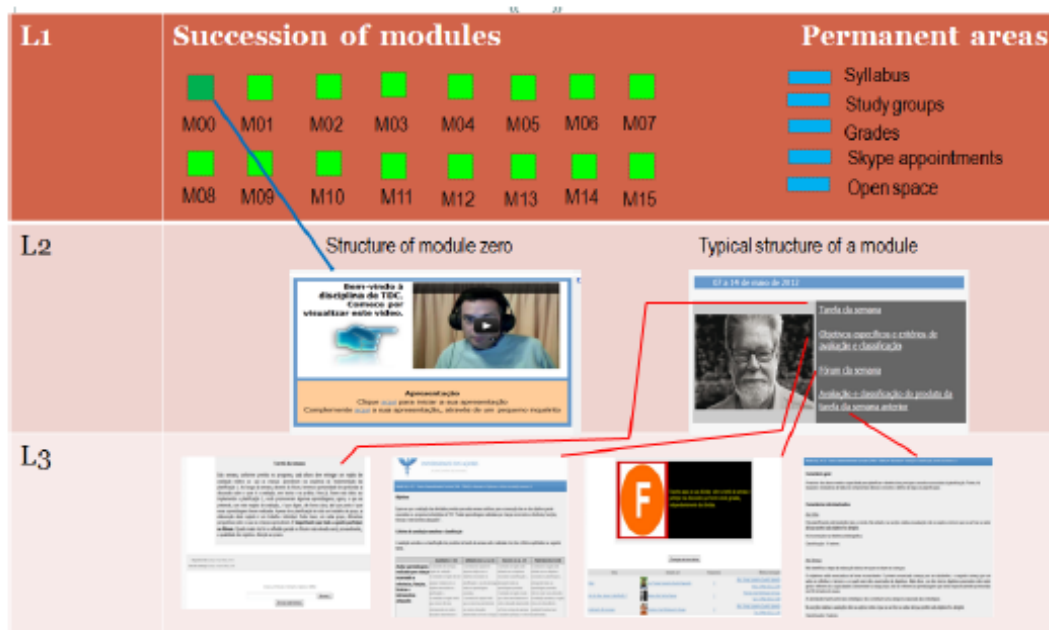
L1

Succession of modules

Permanent areas

M00 M01 M02 M03 M04 M05 M06 M07

M08 M09 M10 M11 M12 M13 M14 M15

Syllabus
Study groups
Grades
Skype appointments
Open space

L2

Structure of module zero

Typical structure of a module

Bem-vindo à disciplina de TDC. Comece por visualizar este vídeo.

Apresentação
Clique aqui para iniciar a sua apresentação
Complemente aqui a sua apresentação, através de um pequeno inquérito

07 a 14 de maio de 2012

Tarefa da semana

Objetivos específicos e critérios de avaliação e classificação

Fórum da semana

Avaliação e classificação do produto da tarefa da semana anterior

L3

Tarefa da semana

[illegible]

F

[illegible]